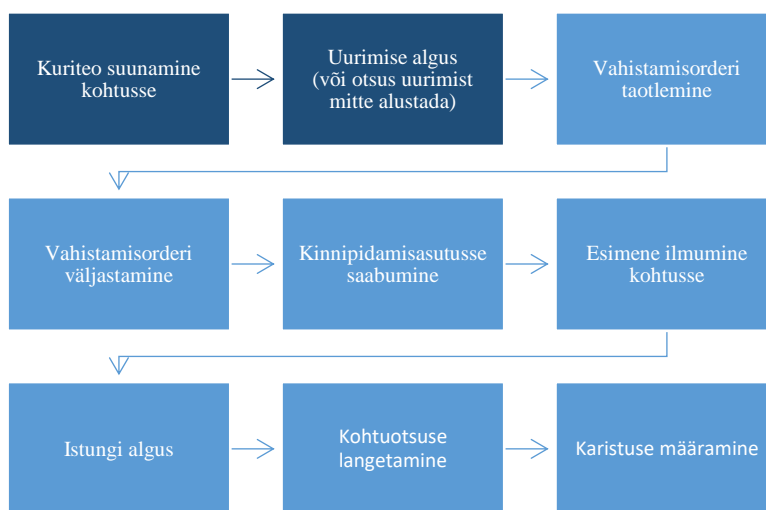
Kuriteo suunamine kohtusse

Uurimise algus (või otsus uurimist mitte alustada)

Vahistamisorderi taotlemine

Vahistamisorderi väljastamine

Kinnipidamisasutusse saabumine

Esimene ilmumine kohtusse

Istungi algus

Kohtuotsuse langetamine

Karistuse määramine